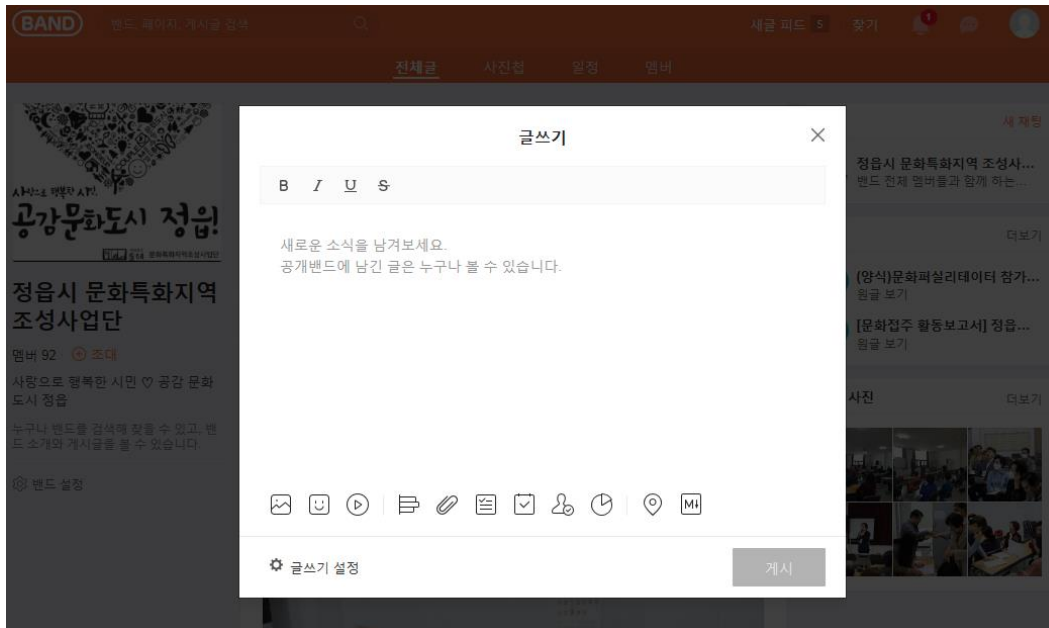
BAND 밴드, 페이지, 게시글 검색

새글 피드 5 찾기

전체글 사진첩 일정 멤버

사랑으로 행복한 시민 공감문화도시 정읍!

정읍시 문화특화지역 조성사업단

정읍시 문화특화지역 조성사업단

멤버 92 · ⊕ 초대

사랑으로 행복한 시민 ♡ 공감 문화 도시 정읍

누구나 밴드를 검색해 찾을 수 있고, 밴드 소개와 게시글을 볼 수 있습니다.

밴드 설정

글쓰기

B I U S

새로운 소식을 남겨보세요.
공개밴드에 남긴 글은 누구나 볼 수 있습니다.

M↓

글쓰기 설정

게시

새 채팅

정읍시 문화특화지역 조성사...
밴드 전체 멤버들과 함께 하는...

더보기

(양식)문화퍼실리테이터 참가...
원글 보기

[문화접주 활동보고서] 정읍...
원글 보기

사진

더보기